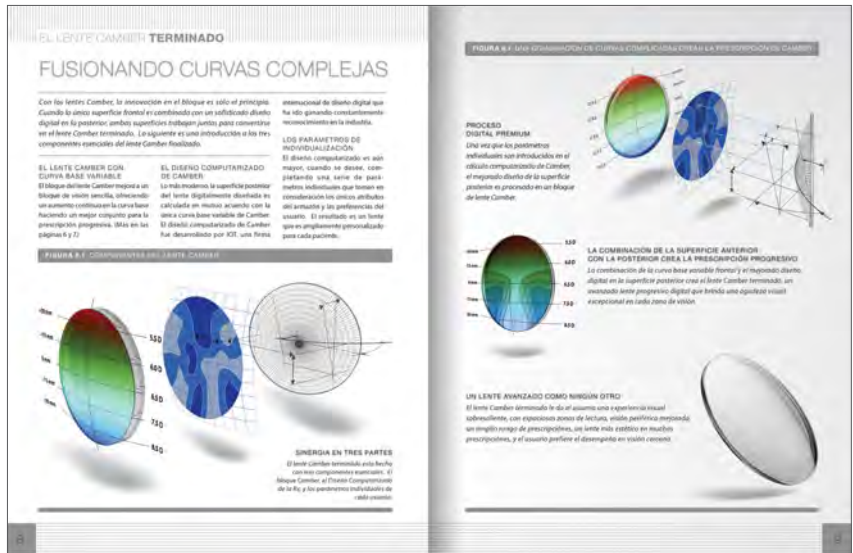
EL LENTE CAMBER TERMINADO

FUSIONANDO CURVAS COMPLEJAS

Con los lentes Camber, la innovación en el bloque es sólo el principio. Cuando la única superficie frontal es combinada con un sofisticado diseño digital en la posterior, ambas superficies trabajan juntas para convertirse en el lente Camber terminado. Lo siguiente es una introducción a los tres componentes esenciales del lente Camber finalizado.

EL LENTE CAMBER CON CURVA BASE VARIABLE

El bloque del lente Camber mejora a un bloque de visión sencilla, ofreciendo un aumento continuo en la curva base haciendo un mejor conjunto para la prescripción progresiva. (Más en las páginas 6 y 7)

EL DISEÑO COMPUTARIZADO DE CAMBER

Lo más moderno, la superficie posterior del lente digitalmente diseñada es calculada en mutuo acuerdo con la única curva base variable de Camber. El diseño computarizado de Camber fue desarrollado por IOT, una firma internacional de diseño digital que ha ido ganando constantemente reconocimiento en la industria.

LOS PARÁMETROS DE INDIVIDUALIZACIÓN

El diseño computarizado es aún mayor, cuando se desee, contemplando una serie de parámetros individuales que toman en consideración los únicos atributos del armazón y las preferencias del usuario. El resultado es un lente que es ampliamente personalizado para cada paciente.

FIGURA 8.1 COMPONENTES DEL LENTE CAMBER

5.50
6.00
6.50
7.50
8.00

SINERGIA EN TRES PARTES

El lente Camber terminado está hecho con tres componentes esenciales: El bloque Camber, el Diseño Computarizado de la Rx, y los parámetros individuales de cada usuario.

8

FIGURA 9.1 UNA COMBINACIÓN DE CURVAS COMPLICADAS CREA LA PRESCRIPCIÓN DE CAMBER

PROCESO DIGITAL PREMIUM

Una vez que los parámetros individuales son introducidos en el cálculo computarizado de Camber, el mejorado diseño de la superficie posterior es procesado en un bloque de lente Camber.

5.50
6.00
6.50
7.50
8.00

LA COMBINACIÓN DE LA SUPERFICIE ANTERIOR CON LA POSTERIOR CREA LA PRESCRIPCIÓN PROGRESIVO

La combinación de la curva base variable frontal y el mejorado diseño digital en la superficie posterior crea el lente Camber terminado, un avanzado lente progresivo digital que brinda una agudeza visual excepcional en cada zona de visión.

UN LENTE AVANZADO COMO NINGÚN OTRO

El lente Camber terminado le da al usuario una experiencia visual sobresaliente, con espaciosas zonas de lectura, visión periférica mejorada, un amplio rango de prescripciones, un lente más estético en muchas prescripciones, y el usuario prefiere el desempeño en visión cercana.

9